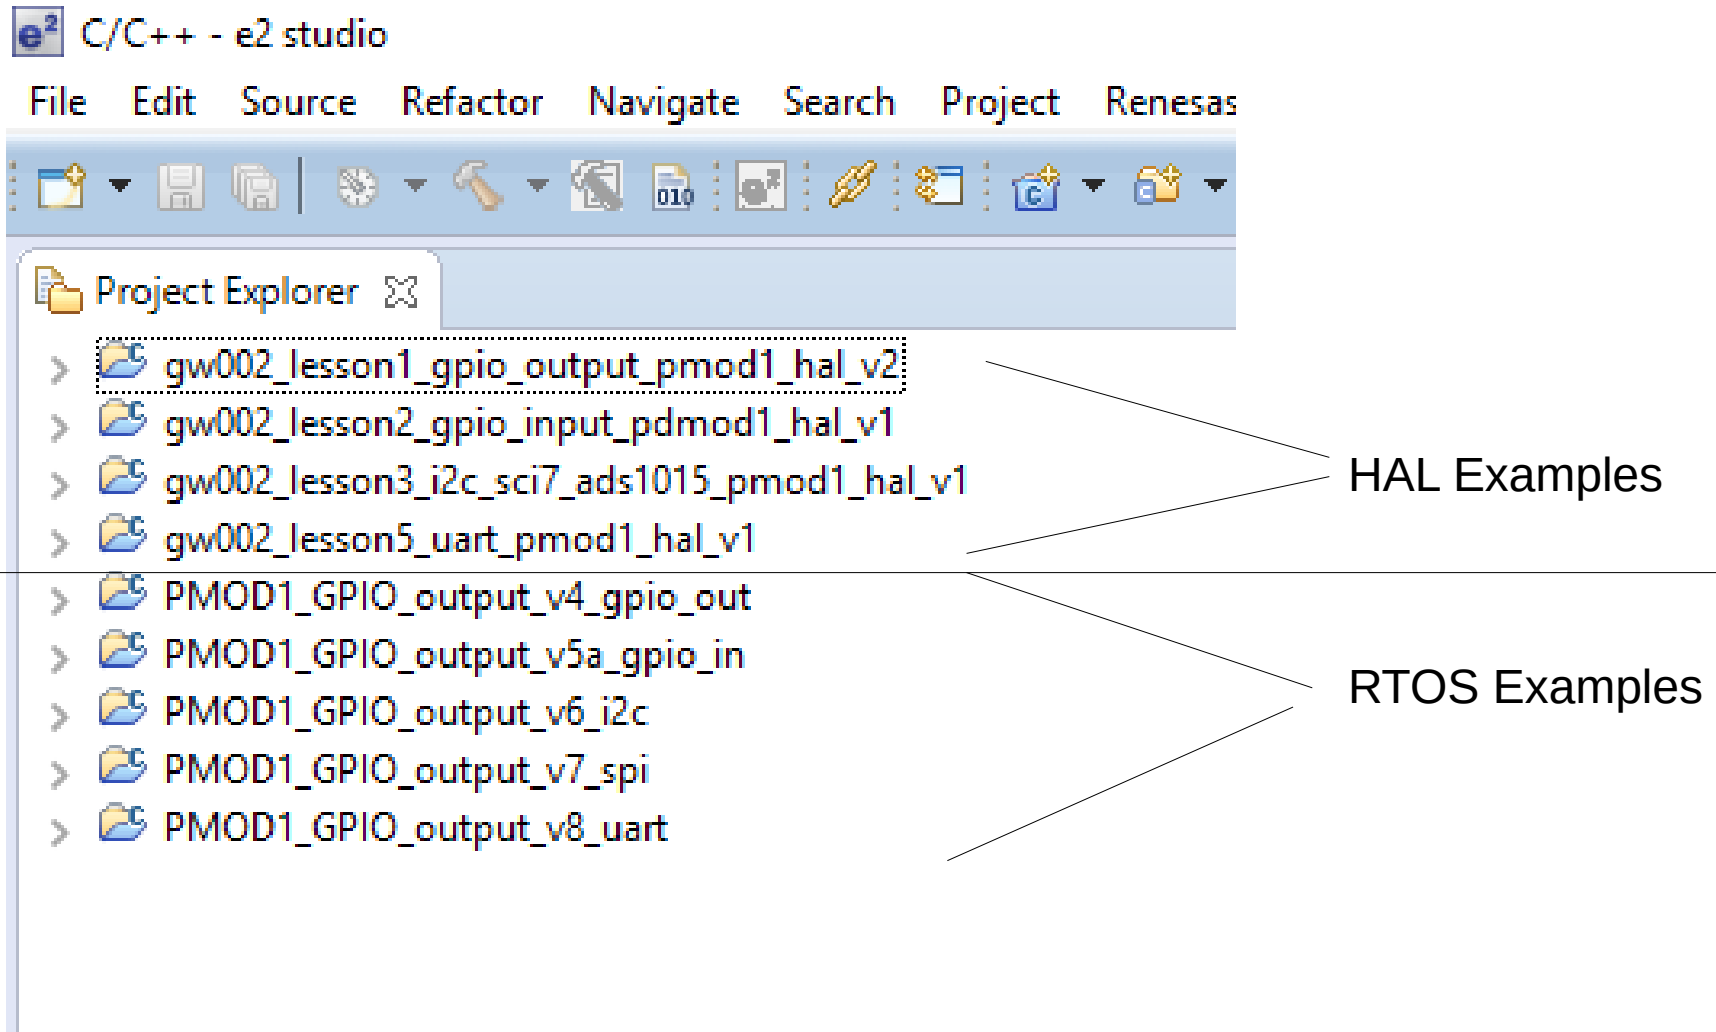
C/C++ - e2 studio

File Edit Source Refactor Navigate Search Project Renesas

010

Project Explorer

gw002_lesson1_gpio_output_pmod1_hal_v2
gw002_lesson2_gpio_input_pdmod1_hal_v1
gw002_lesson3_i2c_sci7_ads1015_pmod1_hal_v1
gw002_lesson5_uart_pmod1_hal_v1
PMOD1_GPIO_output_v4_gpio_out
PMOD1_GPIO_output_v5a_gpio_in
PMOD1_GPIO_output_v6_i2c
PMOD1_GPIO_output_v7_spi
PMOD1_GPIO_output_v8_uart

HAL Examples

RTOS Examples